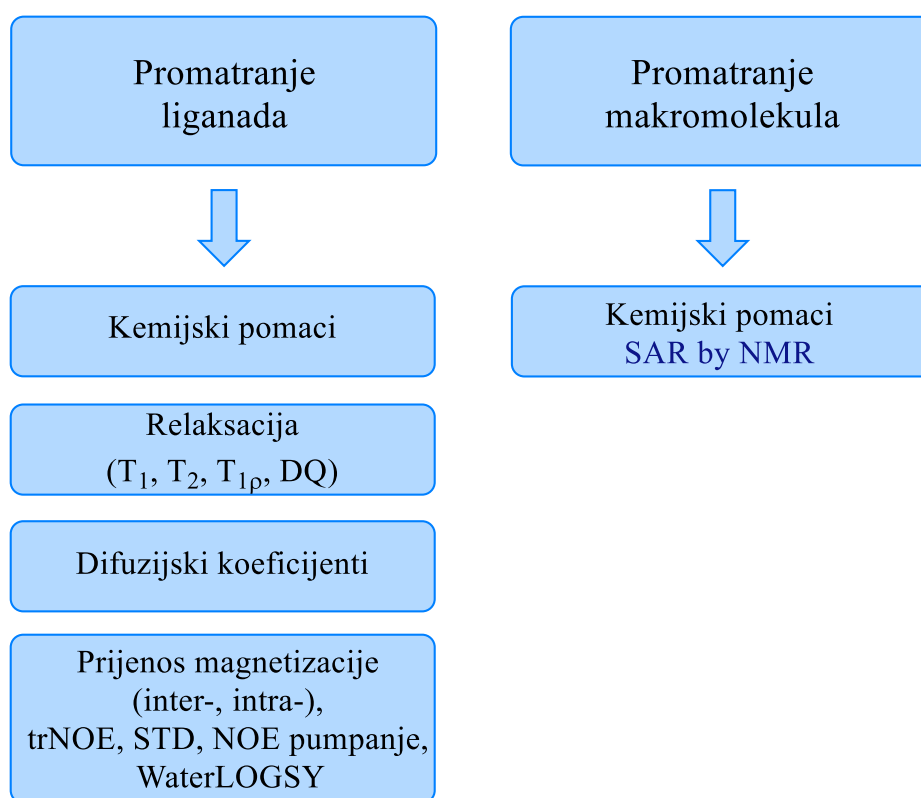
Promatranje liganada

Promatranje makromolekula

Kemijski pomaci

Kemijski pomaci
SAR by NMR

Relaksacija
($T_1$, $T_2$, $T_{1\rho}$, DQ)

Difuzijski koeficijenti

Prijenos magnetizacije
(inter-, intra-),
trNOE, STD, NOE pumpanje,
WaterLOGSY